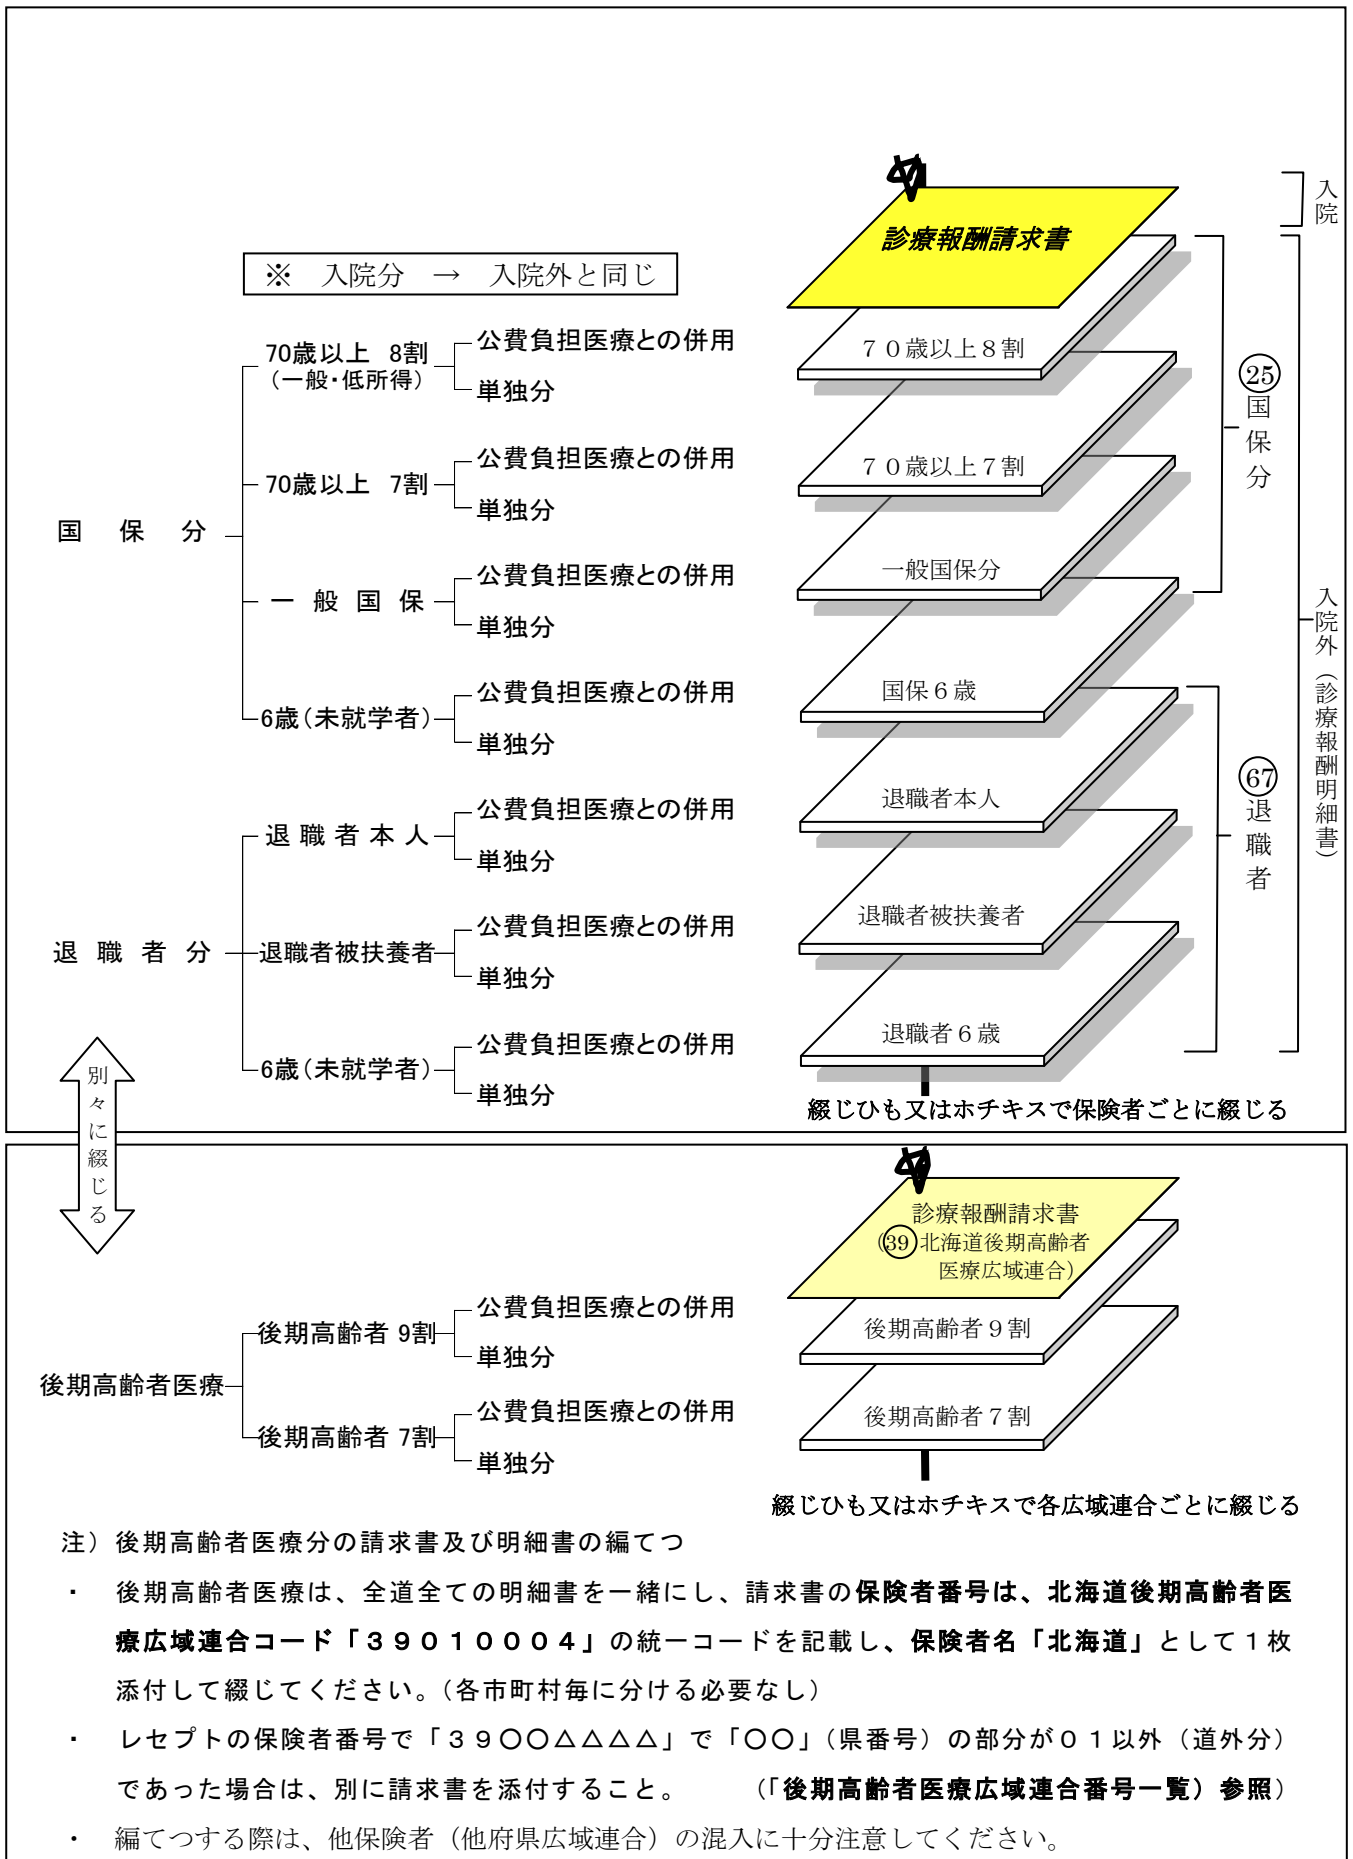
※　入院分　→　入院外と同じ

国　保　分
70歳以上　8割（一般・低所得）
公費負担医療との併用
単独分
70歳以上　7割
公費負担医療との併用
単独分
一　般　国　保
公費負担医療との併用
単独分
6歳（未就学者）
公費負担医療との併用
単独分

退　職　者　分
退職者本人
公費負担医療との併用
単独分
退職者被扶養者
公費負担医療との併用
単独分
6歳（未就学者）
公費負担医療との併用
単独分

診療報酬請求書
７０歳以上８割
７０歳以上７割
一般国保分
国保６歳
退職者本人
退職者被扶養者
退職者６歳

入院
㉕国保分
㊼退職者
入院外（診療報酬明細書）

綴じひも又はホチキスで保険者ごとに綴じる

別々に綴じる

後期高齢者医療
後期高齢者 9割
公費負担医療との併用
単独分
後期高齢者 7割
公費負担医療との併用
単独分

診療報酬請求書（㊴北海道後期高齢者医療広域連合）
後期高齢者９割
後期高齢者７割

綴じひも又はホチキスで各広域連合ごとに綴じる

注）後期高齢者医療分の請求書及び明細書の編てつ

・　後期高齢者医療は、全道全ての明細書を一緒にし、請求書の保険者番号は、北海道後期高齢者医療広域連合コード「３９０１０００４」の統一コードを記載し、保険者名「北海道」として１枚添付して綴じてください。（各市町村毎に分ける必要なし）

・　レセプトの保険者番号で「３９〇〇△△△△」で「〇〇」（県番号）の部分が０１以外（道外分）であった場合は、別に請求書を添付すること。　（「後期高齢者医療広域連合番号一覧）参照）

・　編てつする際は、他保険者（他府県広域連合）の混入に十分注意してください。